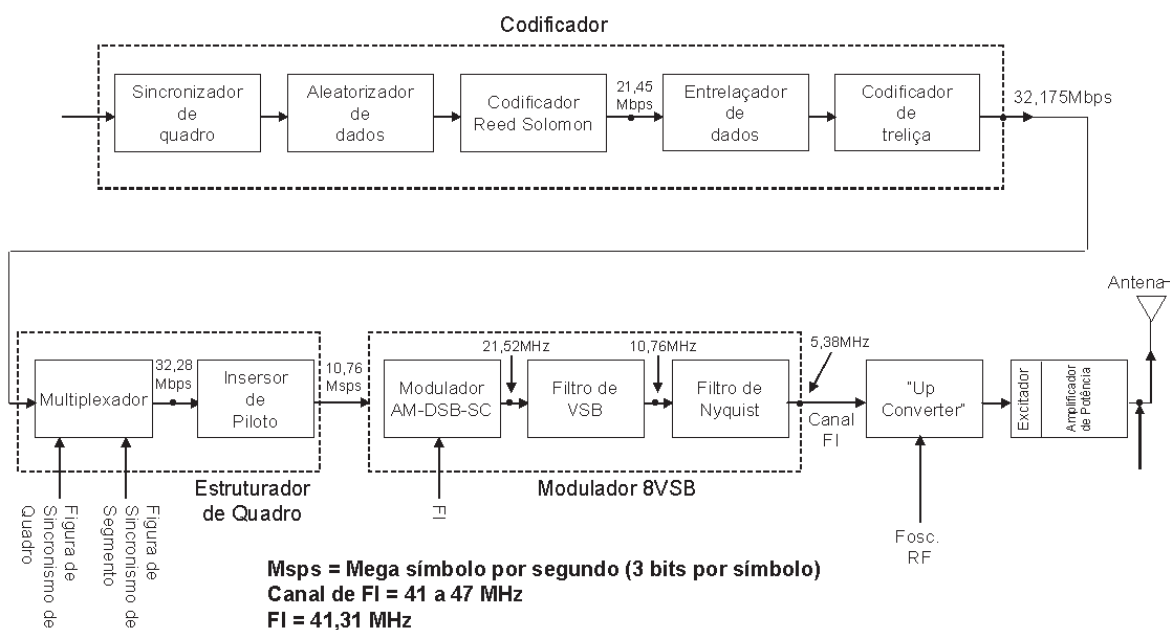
Codificador

Sincronizador de quadro

Aleatorizador de dados

Codificador Reed Solomon

21,45 Mbps

Entrelaçador de dados

Codificador de treliça

32,175Mbps

Multiplexador

32,28 Mbps

Insersor de Piloto

10,76 Msps

Estruturador de Quadro

Figura de Sincronismo de Quadro

Figura de Sincronismo de Segmento

21,52MHz

10,76MHz

5,38MHz

Modulador AM-DSB-SC

Filtro de VSB

Filtro de Nyquist

FI

Modulador 8VSB

Canal FI

"Up Converter"

Fosc. RF

Excitador

Amplificador de Potência

Antena

Msps = Mega símbolo por segundo (3 bits por símbolo)
Canal de FI = 41 a 47 MHz
FI = 41,31 MHz